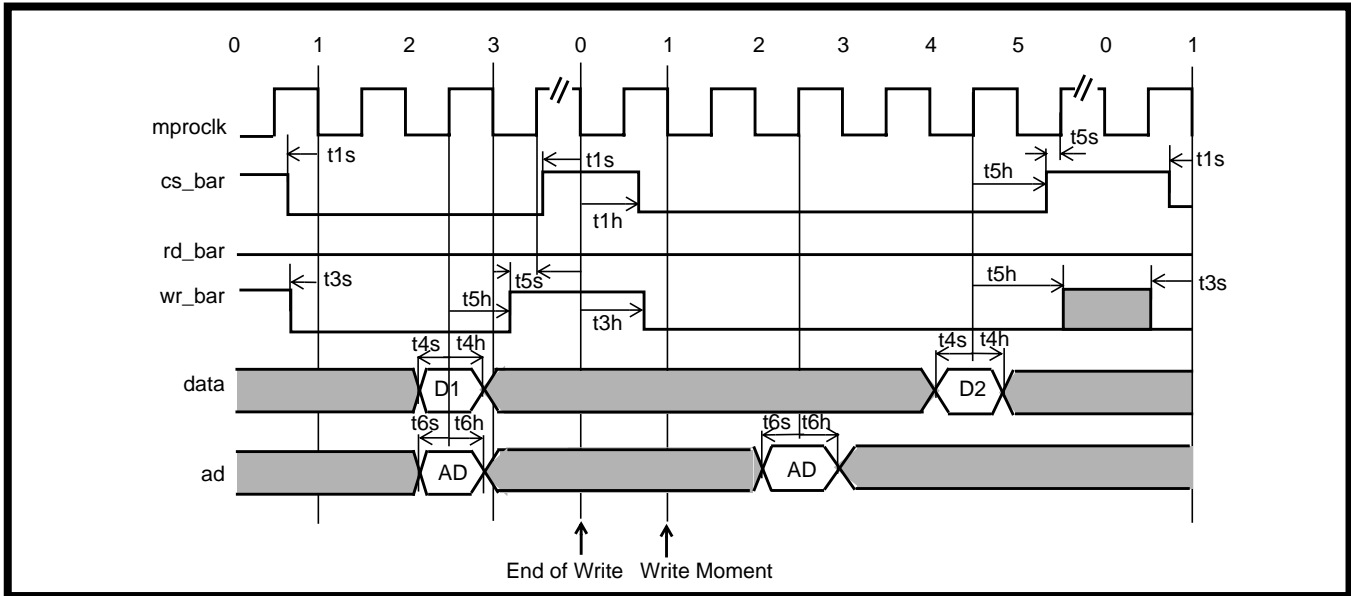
0 1 2 3 0 1 2 3 4 5 0 1

mproclk

t1s

cs_bar

t1s

t1h

t5s

t5h

t1s

rd_bar

t3s

wr_bar

t5h

t5s

t3h

t5h

t3s

t4s t4h

data

D1

t4s t4h

D2

t6s t6h

ad

AD

t6s t6h

AD

End of Write

Write Moment